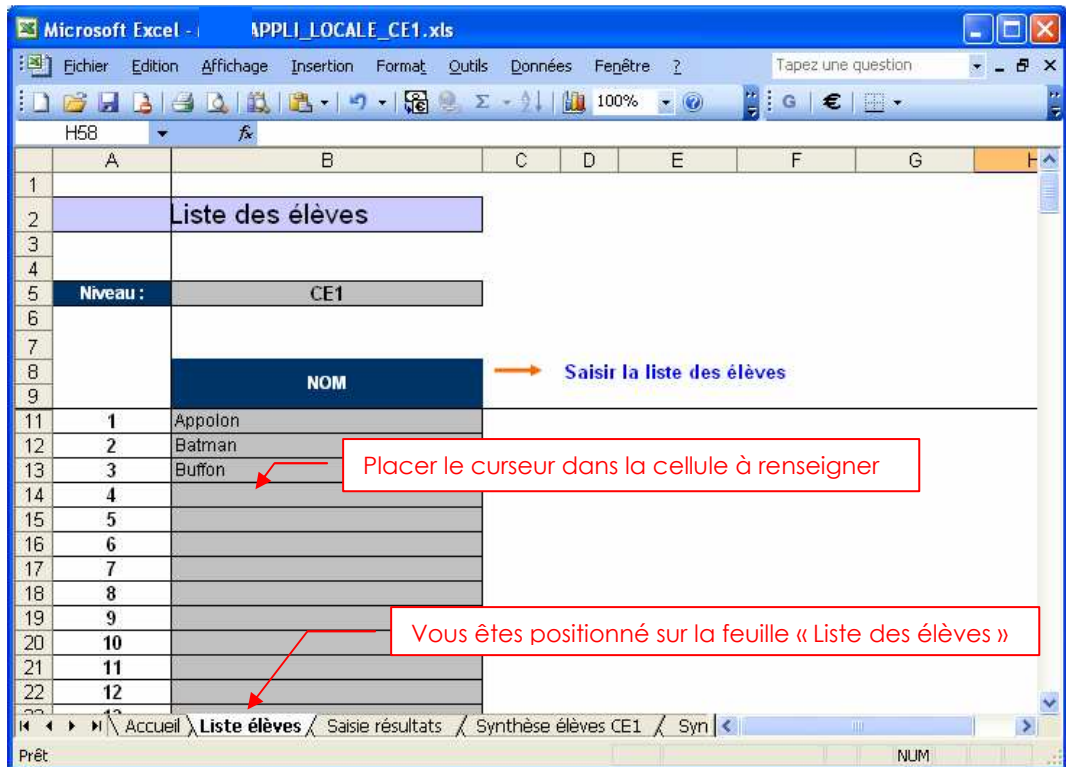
Microsoft Excel - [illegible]APPLI_LOCALE_CE1.xls

Fichier Edition Affichage Insertion Format Outils Données Fenêtre ?

Tapez une question

100%

G €

H58 $f_x$

| | A | B | C | D | E | F | G | H |
|---|---|---|---|---|---|---|---|---|
| 1 | | | | | | | | |
| 2 | | Liste des élèves | | | | | | |
| 3 | | | | | | | | |
| 4 | | | | | | | | |
| 5 | Niveau : | CE1 | | | | | | |
| 6 | | | | | | | | |
| 7 | | | | | | | | |
| 8 | | NOM | Saisir la liste des élèves | | | | | |
| 9 | | | | | | | | |
| 11 | 1 | Appolon | | | | | | |
| 12 | 2 | Batman | | | | | | |
| 13 | 3 | Buffon | | | | | | |
| 14 | 4 | | | | | | | |
| 15 | 5 | | | | | | | |
| 16 | 6 | | | | | | | |
| 17 | 7 | | | | | | | |
| 18 | 8 | | | | | | | |
| 19 | 9 | | | | | | | |
| 20 | 10 | | | | | | | |
| 21 | 11 | | | | | | | |
| 22 | 12 | | | | | | | |

Placer le curseur dans la cellule à renseigner

Vous êtes positionné sur la feuille « Liste des élèves »

Accueil Liste élèves Saisie résultats Synthèse élèves CE1 Syn

Prêt NUM